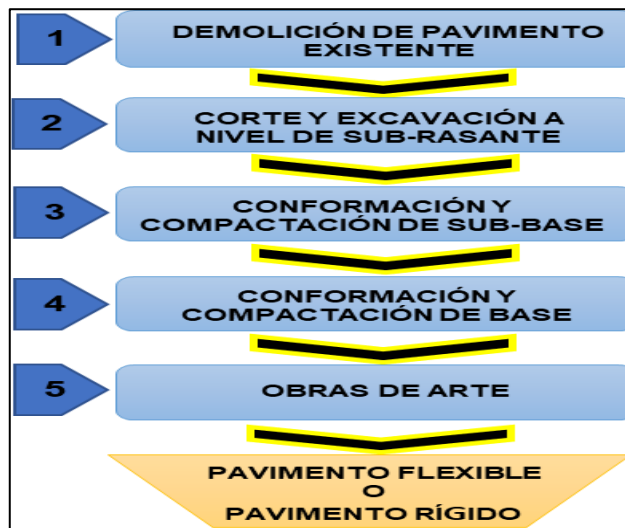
1

DEMOLICIÓN DE PAVIMENTO EXISTENTE

2

CORTE Y EXCAVACIÓN A NIVEL DE SUB-RASANTE

3

CONFORMACIÓN Y COMPACTACIÓN DE SUB-BASE

4

CONFORMACIÓN Y COMPACTACIÓN DE BASE

5

OBRAS DE ARTE

PAVIMENTO FLEXIBLE O PAVIMENTO RÍGIDO